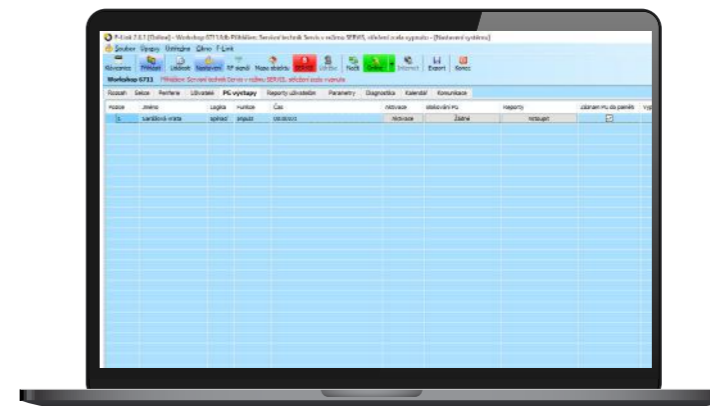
P-Link 7.0.1 [Online] - Workshop 6711 Přihlášen: Servisní technik Servis v režimu SERVIS, střežení zcela vypnuto - [Nastavení systému]

Soubor Výpisy Ústředna Okno P-Link

Komunikace Přihlásit Událost Nastavení RF moduly Mapa objektu SERVIS Uložit Noční Denní Internet Export Konec

Workshop 6711 Přihlášen: Servisní technik Servis v režimu SERVIS, střežení zcela vypnuto

Rozsah Sekce Periferie Uživatelé PG výstupy Reporty uživatelům Parametry Diagnostika Kalendář Komunikace

| Pozice | Jméno | Logika | Funkce | Čas | Aktivace | Blokování PG | Reporty | Záznam PG do paměti | Vyp |
|---|---|---|---|---|---|---|---|---|---|
| 1 | Garážová vrata | spínač | impulz | 00:00:03 | Aktivace | Žádné | Nastavit | ☑ | |